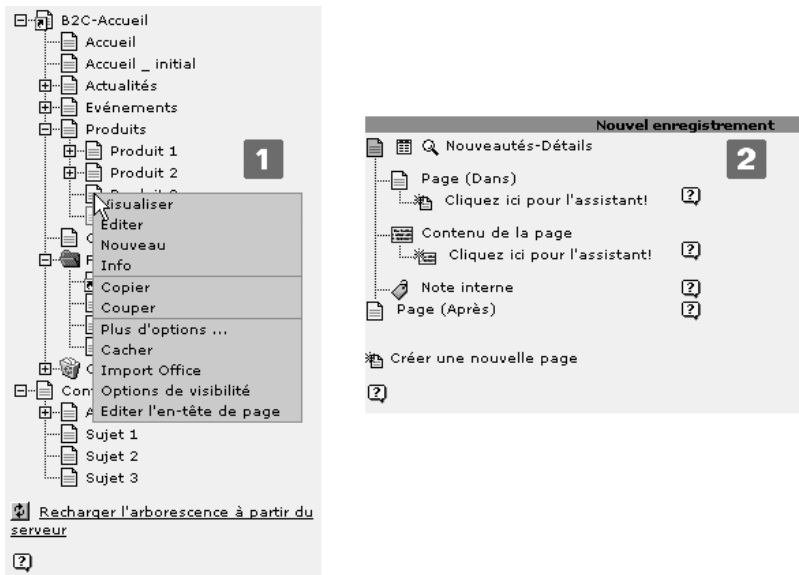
B2C-Accueil
Accueil
Accueil _ initial
Actualités
Evénements
Produits
Produit 1
Produit 2
Produit 3
C
F
C
Cont
A
Sujet 1
Sujet 2
Sujet 3

1

Visualiser
Editer
Nouveau
Info
Copier
Couper
Plus d'options ...
Cacher
Import Office
Options de visibilité
Editer l'en-tête de page

Recharger l'arborescence à partir du serveur

Nouvel enregistrement
Nouveautés-Détails
2
Page (Dans)
Cliquez ici pour l'assistant!
Contenu de la page
Cliquez ici pour l'assistant!
Note interne
Page (Après)

Créer une nouvelle page